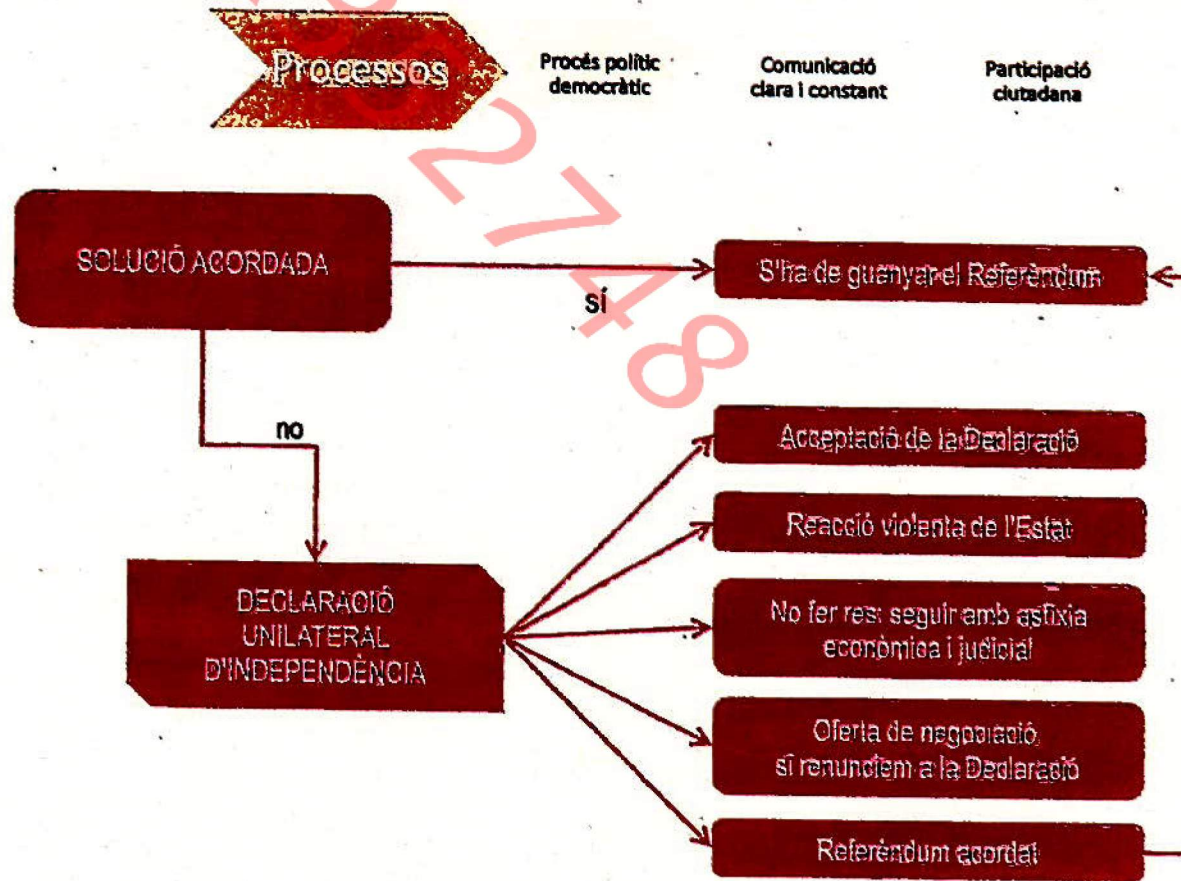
Processos

Procés polític democràtic

Comunicació clara i constant

Participació ciutadana

SOLUCIÓ ACORDADA

sí

S'ha de guanyar el Referèndum

no

Acceptació de la Declaració

Reacció violenta de l'Estat

DECLARACIÓ UNILATERAL D'INDEPENDÈNCIA

No fer res: seguir amb asfixia econòmica i judicial

Oferta de negociació si renunciem a la Declaració

Referèndum acordat

2748